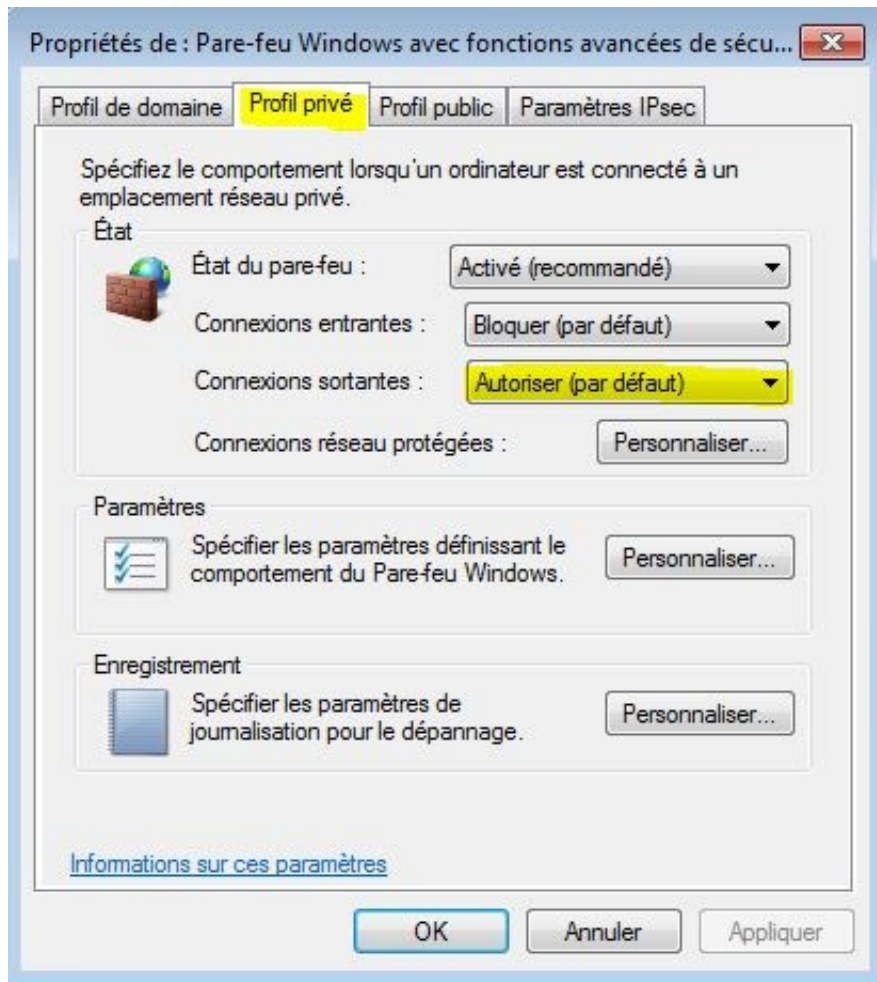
Propriétés de : Pare-feu Windows avec fonctions avancées de sécu...

Profil de domaine | Profil privé | Profil public | Paramètres IPsec

Spécifiez le comportement lorsqu'un ordinateur est connecté à un emplacement réseau privé.

État

État du pare-feu : Activé (recommandé)

Connexions entrantes : Bloquer (par défaut)

Connexions sortantes : Autoriser (par défaut)

Connexions réseau protégées : Personnaliser...

Paramètres

Spécifier les paramètres définissant le comportement du Pare-feu Windows. Personnaliser...

Enregistrement

Spécifier les paramètres de journalisation pour le dépannage. Personnaliser...

Informations sur ces paramètres

OK Annuler Appliquer